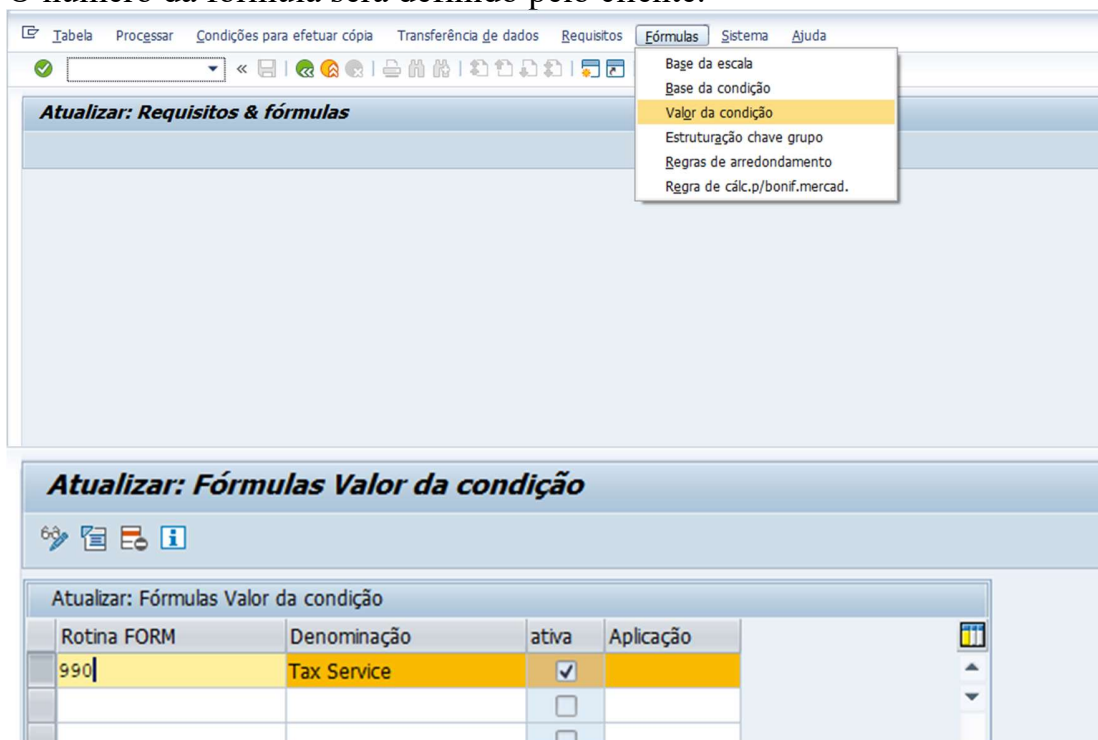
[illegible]

Tabela Processar Condições para efetuar cópia Transferência de dados Requisitos Fórmulas Sistema Ajuda

Base da escala
Base da condição
Valor da condição
Estruturação chave grupo
Regras de arredondamento
Regra de cálc.p/bonif.mercad.

Atualizar: Requisitos & fórmulas

Atualizar: Fórmulas Valor da condição

Atualizar: Fórmulas Valor da condição

| Rotina FORM | Denominação | ativa | Aplicação |
|---|---|---|---|
| 990 | Tax Service | ☑ | |
| | | ☐ | |
| | | ☐ | |